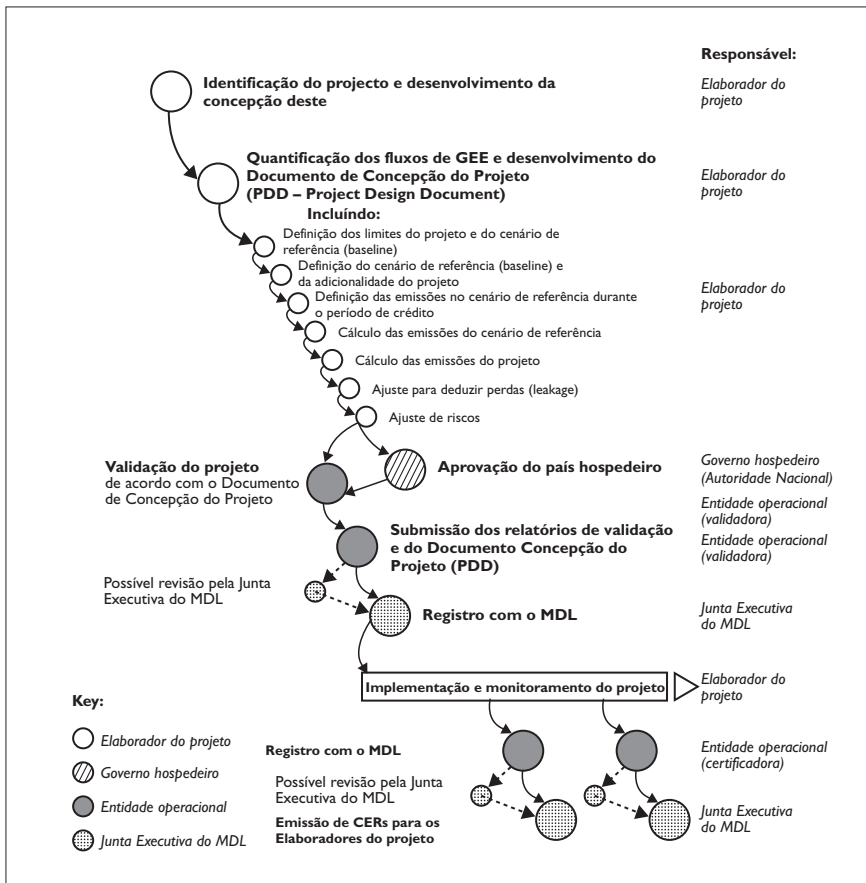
Responsável:

Identificação do projecto e desenvolvimento da concepção deste

Elaborador do projeto

Quantificação dos fluxos de GEE e desenvolvimento do Documento de Concepção do Projeto (PDD – Project Design Document)

Elaborador do projeto

Incluíndo:

Definição dos limites do projeto e do cenário de referência (baseline)

Definição do cenário de referência (baseline) e da adicionalidade do projeto

Definição das emissões no cenário de referência durante o período de crédito

Elaborador do projeto

Cálculo das emissões do cenário de referência

Cálculo das emissões do projeto

Ajuste para deduzir perdas (leakage)

Ajuste de riscos

Validação do projeto de acordo com o Documento de Concepção do Projeto

Aprovação do país hospedeiro

Governo hospedeiro (Autoridade Nacional)

Entidade operacional (validadora)

Submissão dos relatórios de validação e do Documento Concepção do Projeto (PDD)

Entidade operacional (validadora)

Possível revisão pela Junta Executiva do MDL

Registro com o MDL

Junta Executiva do MDL

Implementação e monitoramento do projeto

Elaborador do projeto

Key:

Elaborador do projeto

Governo hospedeiro

Entidade operacional

Junta Executiva do MDL

Registro com o MDL

Possível revisão pela Junta Executiva do MDL

Emissão de CERs para os Elaboradores do projeto

Entidade operacional (certificadora)

Junta Executiva do MDL